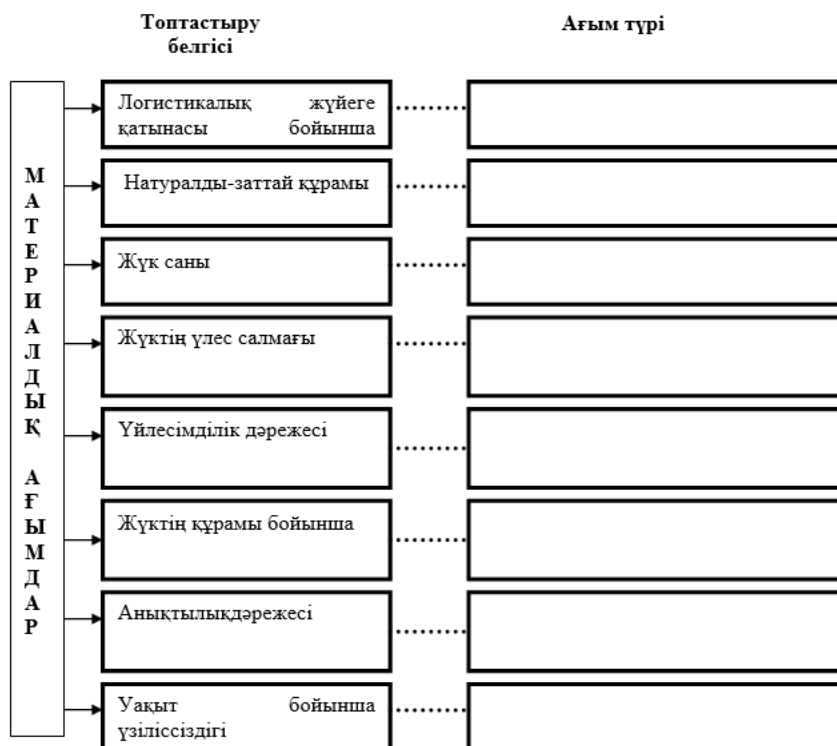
Топтастыру белгісі

Ағым түрі

МАТЕРИАЛДЫҚ АҒЫМДАР

Логистикалық жүйеге қатынасы бойынша

Натуралды-заттай құрамы

Жүк саны

Жүктің үлес салмағы

Үйлесімділік дәрежесі

Жүктің құрамы бойынша

Анықтылықдәрежесі

Уақыт бойынша үзіліссіздігі